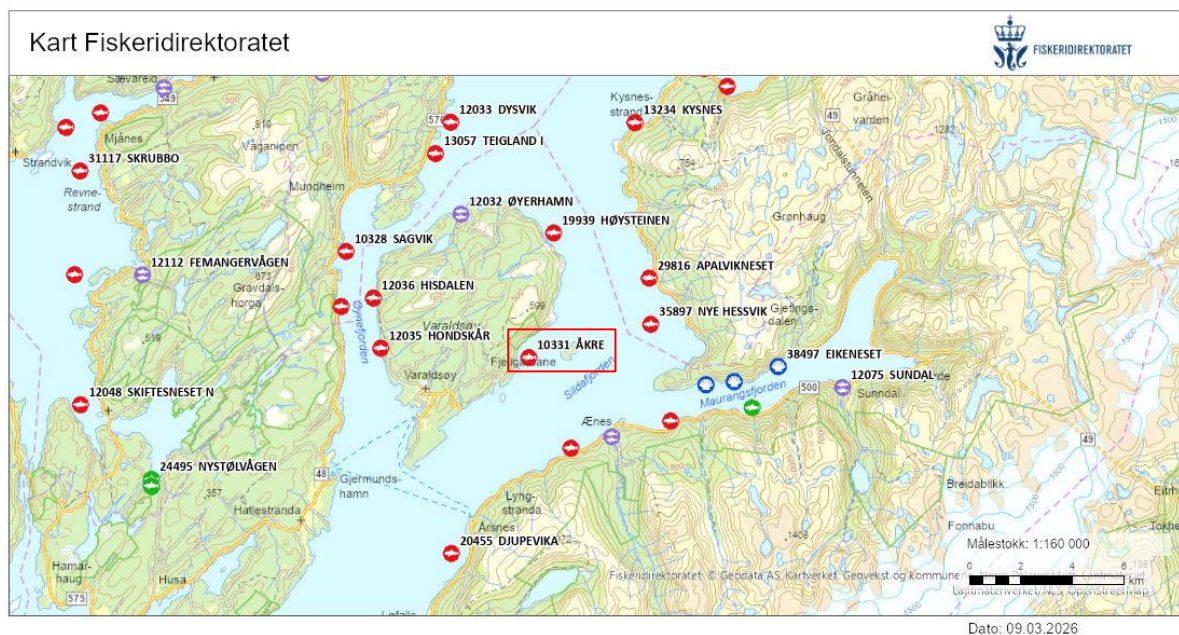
Kart Fiskeridirektoratet

FISKERIDIREKTORATET

Sævareid
349
Mjånes
Strandvik
31117 SKRUBBO
Revnestrand
Våganipen
810
Mundheim
576
12033 DYSVIK
13057 TEIGLAND I
12032 ØYERHAMN
19939 HØYSTEINEN
10328 SAGVIK
12112 FEMANGERVÅGEN
673
Gravdalshorga
12036 HISDALEN
Øynefjorden
Varaldsøy
12035 HONDSKÅR
599
10331 ÅKRE
Fjelgstrane
Varaldsøy
519
12048 SKIFTESNESET N
24495 NYSTØLVÅGEN
357
Hatlestranda
48
Gjermundshamn
Hamarhaug
Husa
575
Lofallo
Kysnesstrand
13234 KYSNES
784
Jondalstunnelen
Gråheivarden
1282
Grønhaug
29816 APALVIKNESET
35897 NYE HESSVIK
Gjetingsdalen
38497 EIKENESET
12075 SUNDAL
Sunndal
Sildafjorden
Maurangsfjorden
500
Ænes
49
Lyngstranda
Årsnes
20455 DJUPEVIKA
72
1408
Breidablikk
Fonnabu
Målestokk: 1:160 000
0 2 4 6
km
Fiskeridirektoratet © Geodata AS Kartverket Geovekst og kommuner
Lantmäteriverket NLS OpenStreetMap
1500
Dato: 09.03.2026